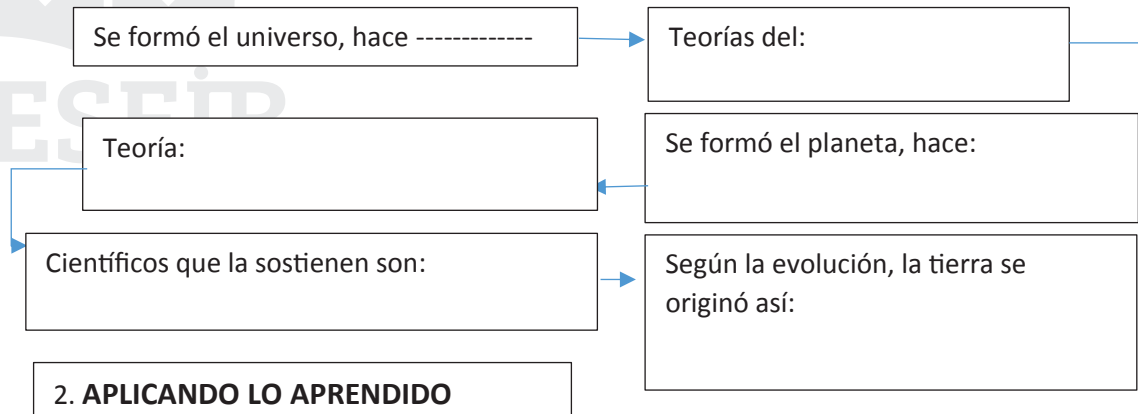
ESEIP

Se formó el universo, hace -------------

Teorías del:

Teoría:

Se formó el planeta, hace:

Científicos que la sostienen son:

Según la evolución, la tierra se originó así:

2. **APLICANDO LO APRENDIDO**